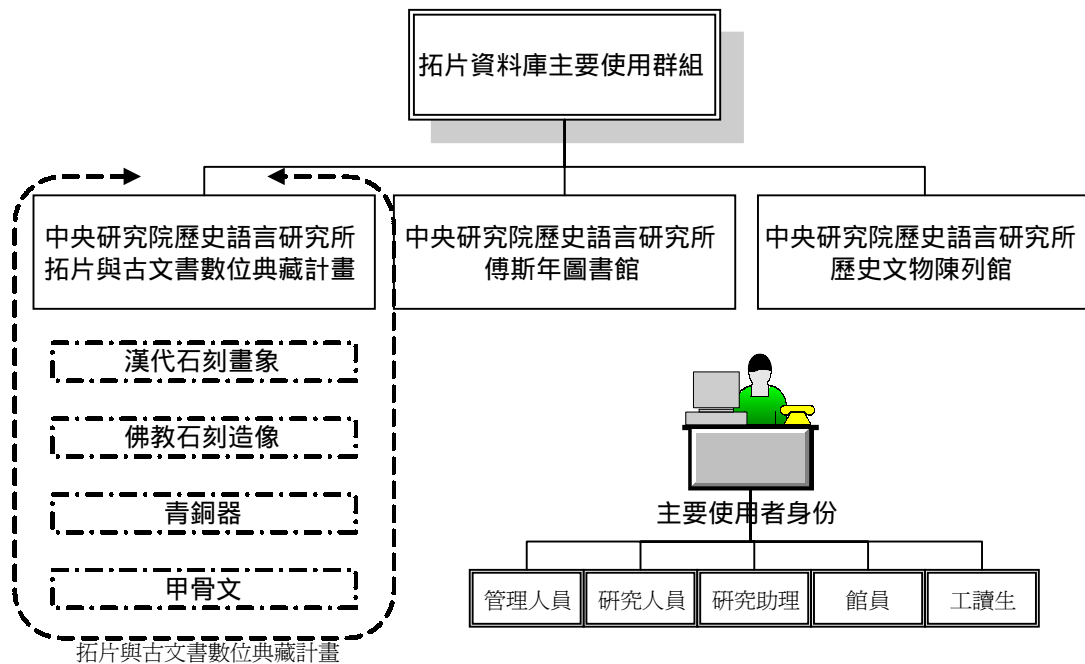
拓片資料庫主要使用群組

中央研究院歷史語言研究所
拓片與古文書數位典藏計畫

中央研究院歷史語言研究所
傅斯年圖書館

中央研究院歷史語言研究所
歷史文物陳列館

漢代石刻畫象

佛教石刻造像

青銅器

甲骨文

拓片與古文書數位典藏計畫

主要使用者身份

管理人員

研究人員

研究助理

館員

工讀生